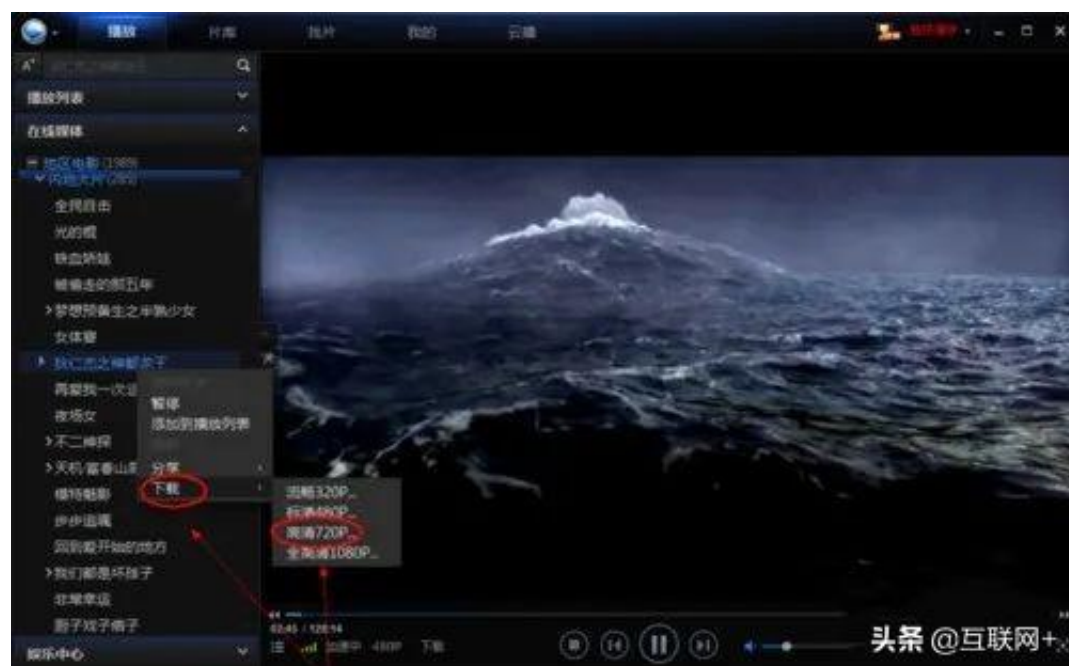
播放 片库 我的 云播

播放列表

在线媒体

全民目击

光的棍

铁血娇娃

被偷走的那五年

>梦想预备生之半熟少女

女体宴

再爱我一次

夜场女

>不二神探

>天机·富春山居图

模特魅影

步步追魂

回到最开始的地方

>我们都是坏孩子

非常幸运

影子戏子裙子

暂停

添加到播放列表

分享

下载

流畅320P

标清480P

高清720P

全高清1080P

02:45 / 120:14

下载

娱乐中心

头条 @互联网+